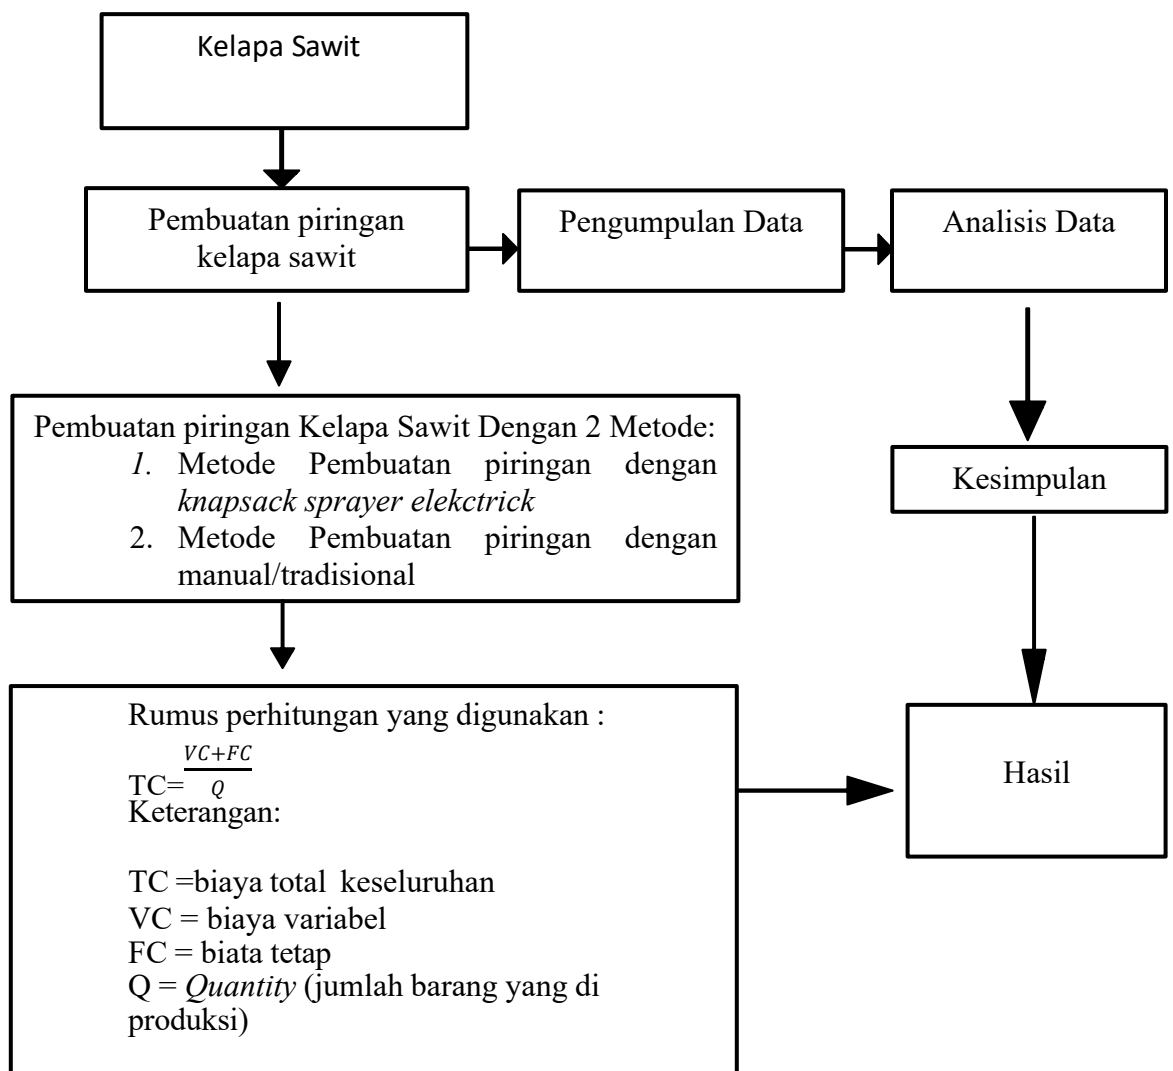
Kelapa Sawit

Pembuatan piringan kelapa sawit

Pengumpulan Data

Analisis Data

Pembuatan piringan Kelapa Sawit Dengan 2 Metode:
1. Metode Pembuatan piringan dengan knapsack sprayer elekctrick
2. Metode Pembuatan piringan dengan manual/tradisional

Kesimpulan

Rumus perhitungan yang digunakan :
TC= $\frac{VC+FC}{Q}$
Keterangan:

TC =biaya total keseluruhan
VC = biaya variabel
FC = biata tetap
Q = Quantity (jumlah barang yang di produksi)

Hasil